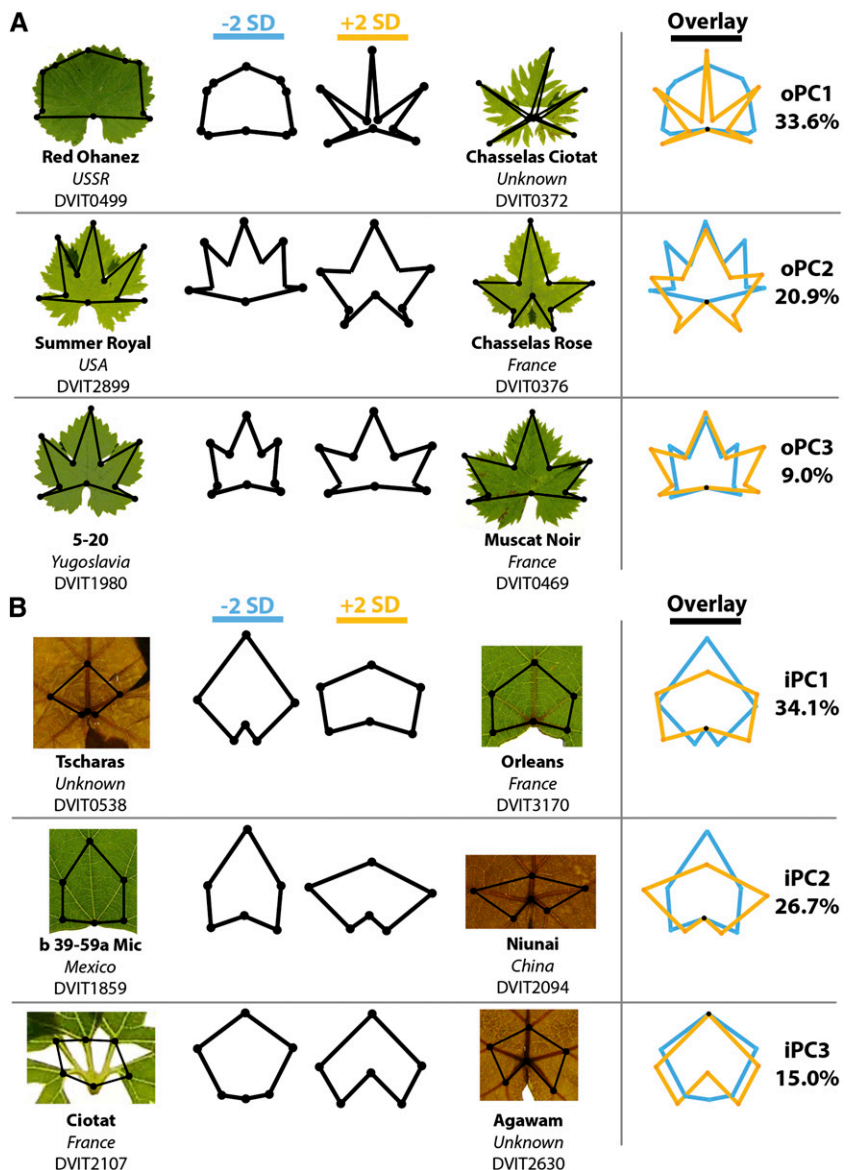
A

-2 SD

+2 SD

Overlay

Red Ohanez
USSR
DVIT0499

Chasselas Ciotat
Unknown
DVIT0372

oPC1
33.6%

Summer Royal
USA
DVIT2899

Chasselas Rose
France
DVIT0376

oPC2
20.9%

5-20
Yugoslavia
DVIT1980

Muscat Noir
France
DVIT0469

oPC3
9.0%

B

-2 SD

+2 SD

Overlay

Tscharas
Unknown
DVIT0538

Orleans
France
DVIT3170

iPC1
34.1%

b 39-59a Mic
Mexico
DVIT1859

Niunai
China
DVIT2094

iPC2
26.7%

Ciotat
France
DVIT2107

Agawam
Unknown
DVIT2630

iPC3
15.0%